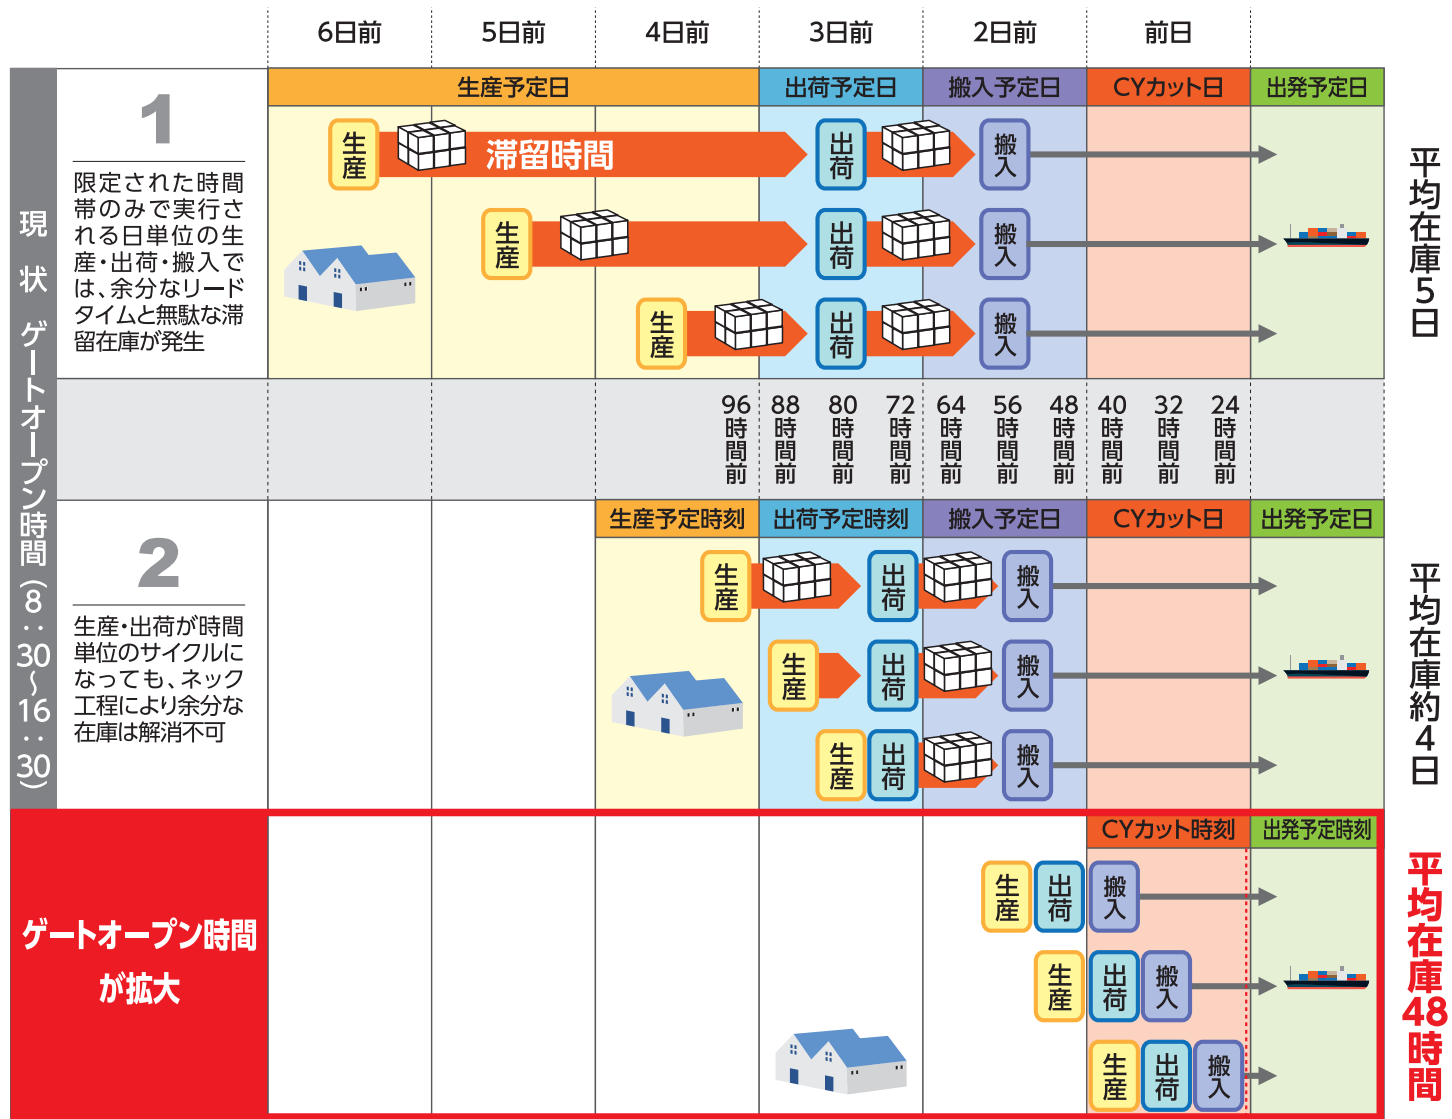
6日前　5日前　4日前　3日前　2日前　前日

現状 ゲートオープン時間（8：30～16：30）

1

限定された時間帯のみで実行される日単位の生産・出荷・搬入では、余分なリードタイムと無駄な滞留在庫が発生

生産予定日　出荷予定日　搬入予定日　CYカット日　出発予定日

生産　滞留時間　出荷　搬入

生産　出荷　搬入

生産　出荷　搬入

平均在庫5日

96時間前　88時間前　80時間前　72時間前　64時間前　56時間前　48時間前　40時間前　32時間前　24時間前

2

生産・出荷が時間単位のサイクルになっても、ネック工程により余分な在庫は解消不可

生産予定時刻　出荷予定時刻　搬入予定日　CYカット日　出発予定日

生産　出荷　搬入

生産　出荷　搬入

生産　出荷　搬入

平均在庫約4日

ゲートオープン時間が拡大

CYカット時刻　出発予定時刻

生産　出荷　搬入

生産　出荷　搬入

生産　出荷　搬入

平均在庫48時間